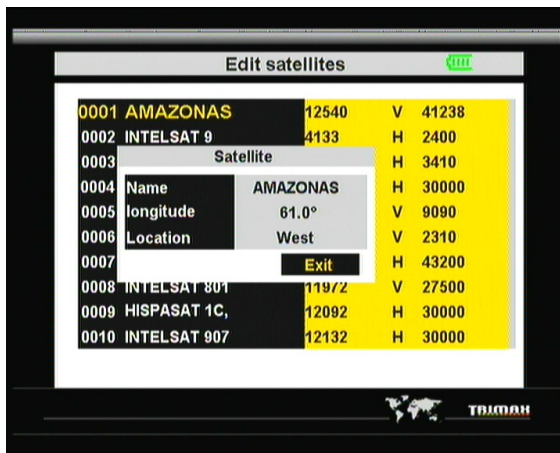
Edit satellites

| | | | |
|---|---|---|---|
| 0001 AMAZONAS | 12540 | V | 41238 |
| 0002 INTELSAT 9 | 4133 | H | 2400 |
| 0003 | | H | 3410 |
| 0004 | | H | 30000 |
| 0005 | | V | 9090 |
| 0006 | | V | 2310 |
| 0007 | | H | 43200 |
| 0008 INTELSAT 801 | 11972 | V | 27500 |
| 0009 HISPASAT 1C, | 12092 | H | 30000 |
| 0010 INTELSAT 907 | 12132 | H | 30000 |

Satellite

| | |
|---|---|
| Name | AMAZONAS |
| longitude | 61.0° |
| Location | West |

Exit

TRIMAX